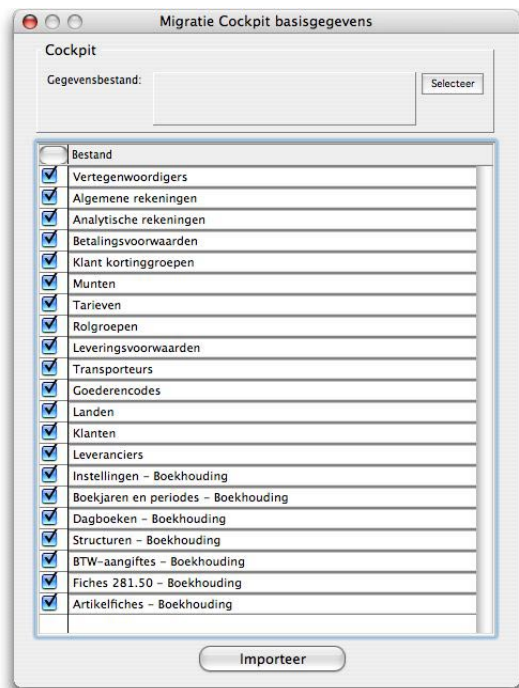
Migratie Cockpit basisgegevens

Cockpit

Gegevensbestand:

Selecteer

| | Bestand |
|---|---|
| ☑ | Vertegenwoordigers |
| ☑ | Algemene rekeningen |
| ☑ | Analytische rekeningen |
| ☑ | Betalingsvoorwaarden |
| ☑ | Klant kortinggroepen |
| ☑ | Munten |
| ☑ | Tarieven |
| ☑ | Rolgroepen |
| ☑ | Leveringsvoorwaarden |
| ☑ | Transporteurs |
| ☑ | Goederencodes |
| ☑ | Landen |
| ☑ | Klanten |
| ☑ | Leveranciers |
| ☑ | Instellingen - Boekhouding |
| ☑ | Boekjaren en periodes - Boekhouding |
| ☑ | Dagboeken - Boekhouding |
| ☑ | Structuren - Boekhouding |
| ☑ | BTW-aangiftes - Boekhouding |
| ☑ | Fiches 281.50 - Boekhouding |
| ☑ | Artikelfiches - Boekhouding |

Importeer